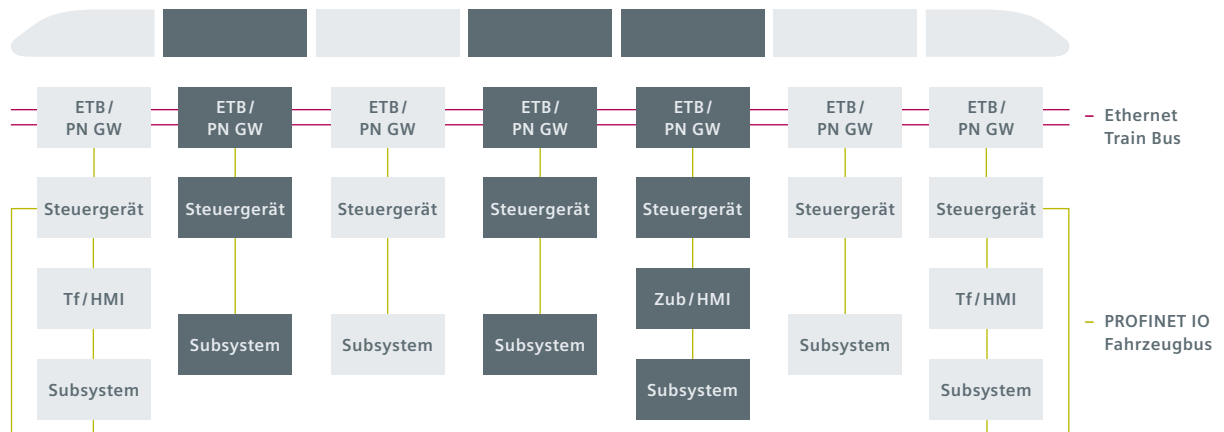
ETB/ PN GW
ETB/ PN GW
ETB/ PN GW
ETB/ PN GW
ETB/ PN GW
ETB/ PN GW
ETB/ PN GW

– Ethernet Train Bus

Steuergerät
Steuergerät
Steuergerät
Steuergerät
Steuergerät
Steuergerät
Steuergerät

Tf/HMI
Zub/HMI
Tf/HMI

– PROFINET IO Fahrzeugbus

Subsystem
Subsystem
Subsystem
Subsystem
Subsystem
Subsystem
Subsystem